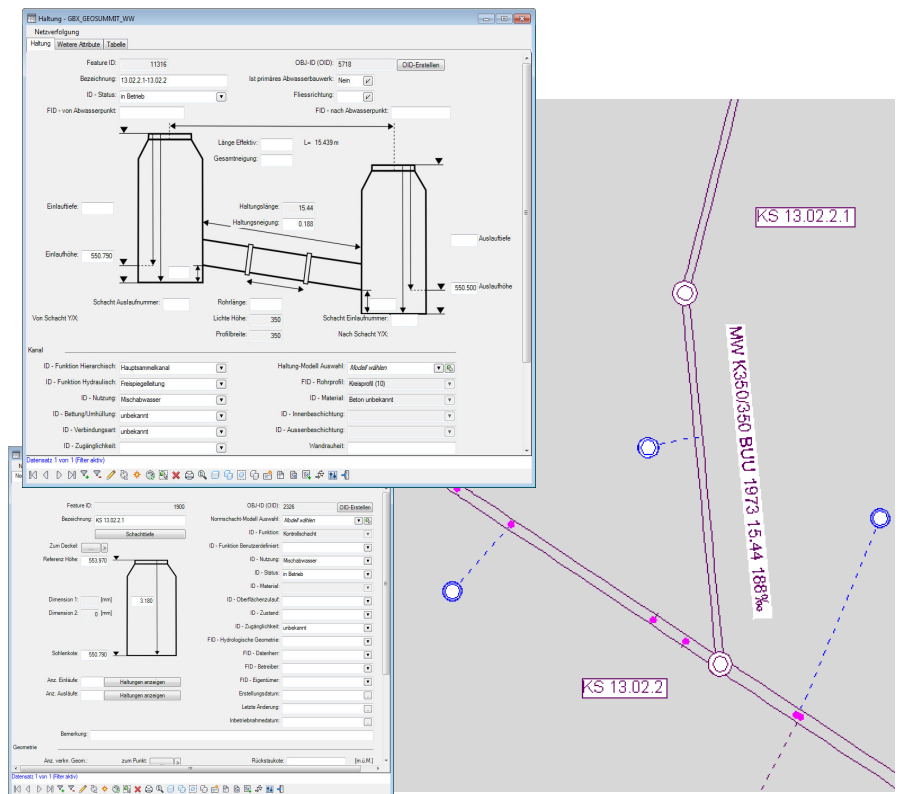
Haltung - GBX_GEOSUMMIT_WW

Netzverfolgung

Haltung | Weitere Attribute | Tabelle

Feature ID: 11316

OBJ-ID (OID): 5718

OID-Erstellen

Bezeichnung: 13.02.2.1-13.02.2

Ist primäres Abwasserbauwerk: Nein

ID - Status: in Betrieb

Fliessrichtung:

FID - von Abwasserpunkt:

FID - nach Abwasserpunkt:

Länge Effektiv:

L= 15.439 m

Gesamtneigung:

Haltungslänge: 15.44

Haltungsneigung: 0.188

Einlauftiefe:

Auslauftiefe

Einlaufhöhe: 550.790

550.500 Auslaufhöhe

Schacht Auslaufnummer:

Rohrlänge:

Von Schacht Y/X:

Lichte Höhe: 350

Schacht Einlaufnummer:

Profilbreite: 350

Nach Schacht Y/X:

Kanal

ID - Funktion Hierarchisch: Hauptsammelkanal

Haltung-Modell Auswahl: Modell wählen

ID - Funktion Hydraulisch: Freispiegelleitung

FID - Rohrprofil: Kreisprofil (10)

ID - Nutzung: Mischabwasser

ID - Material: Beton unbekannt

ID - Bettung/Umhüllung: unbekannt

ID - Innenbeschichtung:

ID - Verbindungsart: unbekannt

ID - Aussenbeschichtung:

ID - Zugänglichkeit:

Wandrauheit:

Datensatz 1 von 1 (Filter aktiv)

Feature ID: 1900

OBJ-ID (OID): 2326

OID-Erstellen

Bezeichnung: KS 13.02.2.1

Normschacht Modell Auswahl: Modell wählen

Schachttiefe

ID - Funktion: Kontrollschacht

Zum Deckel:

ID - Funktion Benutzerdefiniert:

Referenz Höhe: 553.970

ID - Nutzung: Mischabwasser

ID - Status: in Betrieb

ID - Material:

Dimension 1: [mm] 3.180

ID - Oberflächenzulauf:

Dimension 2: 0 [mm]

ID - Zustand:

ID - Zugänglichkeit: unbekannt

FID - Hydrologische Geometrie:

Sohlenkote: 550.790

FID - Datenherr:

FID - Betreiber:

Anz. Einläufe:

Haltungen anzeigen

FID - Eigentümer:

Anz. Ausläufe:

Haltungen anzeigen

Erstellungsdatum:

Letzte Änderung:

Inbetriebnahmedatum:

Bemerkung:

Geometrie

Anz. verkn. Geom.:

zum Punkt:

Rückstaukote:

[m.ü.M.]

Datensatz 1 von 1 (Filter aktiv)

KS 13.02.2.1

MW K350/350 BUU 1973 15.44 188‰

KS 13.02.2